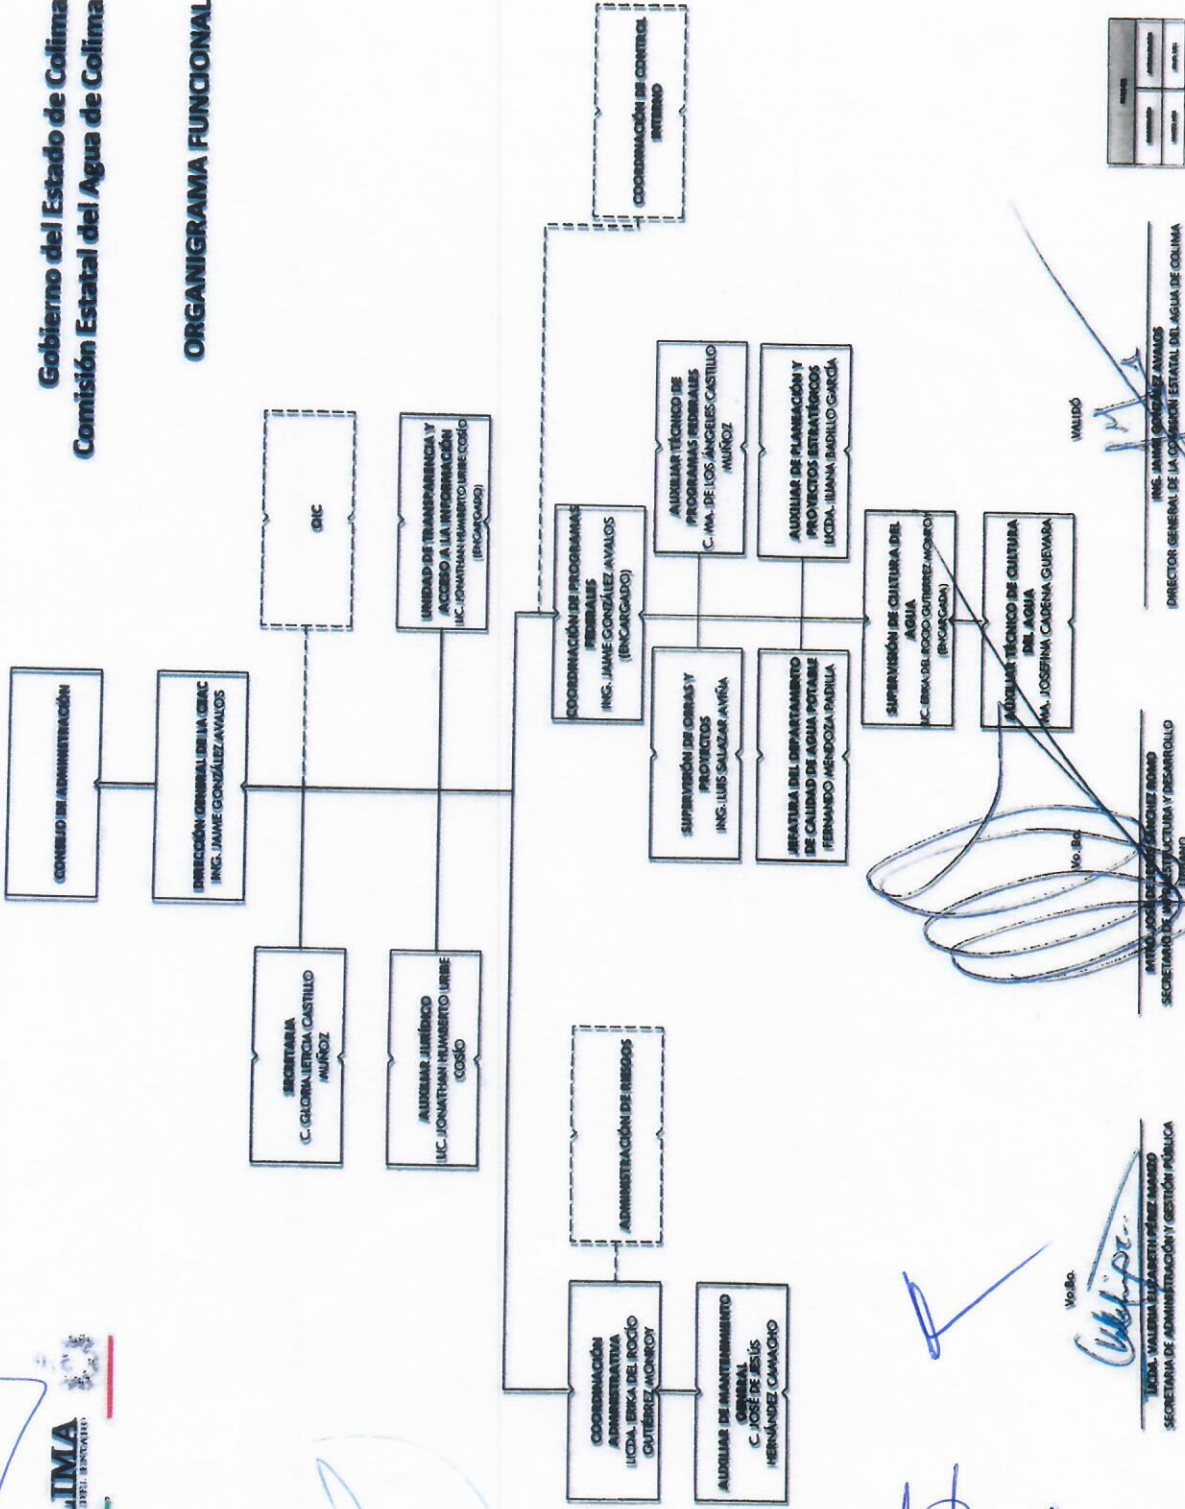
Gobierno del Estado de Colima
Comisión Estatal del Agua de Colima

ORGANIGRAMA FUNCIONAL

COLIMA
GOBIERNO DEL ESTADO

CONSEJO DE ADMINISTRACIÓN

DIRECCIÓN GENERAL DE LA CEAC
ING. JAIME GONZÁLEZ AVALOS

OIC

UNIDAD DE TRANSPARENCIA Y ACCESO A LA INFORMACIÓN
LIC. JONATHAN HUMBERTO URIBE COSÍO
(ENCARGADO)

SECRETARIA
C. GLORIA LETICIA CASTILLO MUÑOZ

AUXILIAR JURÍDICO
LIC. JONATHAN HUMBERTO URIBE COSÍO

COORDINACIÓN DE CONTROL INTERNO

COORDINACIÓN DE PROGRAMAS FEDERALES
ING. JAIME GONZÁLEZ AVALOS
(ENCARGADO)

AUXILIAR TÉCNICO DE PROGRAMAS FEDERALES
C. MA. DE LOS ÁNGELES CASTILLO MUÑOZ

AUXILIAR DE PLANEACIÓN Y PROYECTOS ESTRATÉGICOS
LICDA. ILIANA BADILLO GARCÍA

SUPERVISIÓN DE OBRAS Y PROYECTOS
ING. LUIS SALAZAR AVIÑA

JEFATURA DEL DEPARTAMENTO DE CALIDAD DE AGUA POTABLE
FERNANDO MENDOZA PADILLA

SUPERVISIÓN DE CULTURA DEL AGUA
LIC. ERIKA DEL ROCÍO GUTIÉRREZ MONROY
(ENCARGADA)

AUXILIAR TÉCNICO DE CULTURA DEL AGUA
MA. JOSEFINA CADENA GUEVARA

ADMINISTRACIÓN DE RIESGOS

COORDINACIÓN ADMINISTRATIVA
LICDA. ERIKA DEL ROCÍO GUTIÉRREZ MONROY

AUXILIAR DE MANTENIMIENTO GENERAL
C. JOSÉ DE JESÚS HERNÁNDEZ CAMACHO

Vo.Bo.
LICDA. VALERIA ELIZABETH PÉREZ MANZO
SECRETARIA DE ADMINISTRACIÓN Y GESTIÓN PÚBLICA

Vo.Bo.
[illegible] SECRETARIO DE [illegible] ESTRUCTURA Y DESARROLLO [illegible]

VALIDÓ
ING. JAIME GONZÁLEZ AVALOS
DIRECTOR GENERAL DE LA COMISIÓN ESTATAL DEL AGUA DE COLIMA

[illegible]